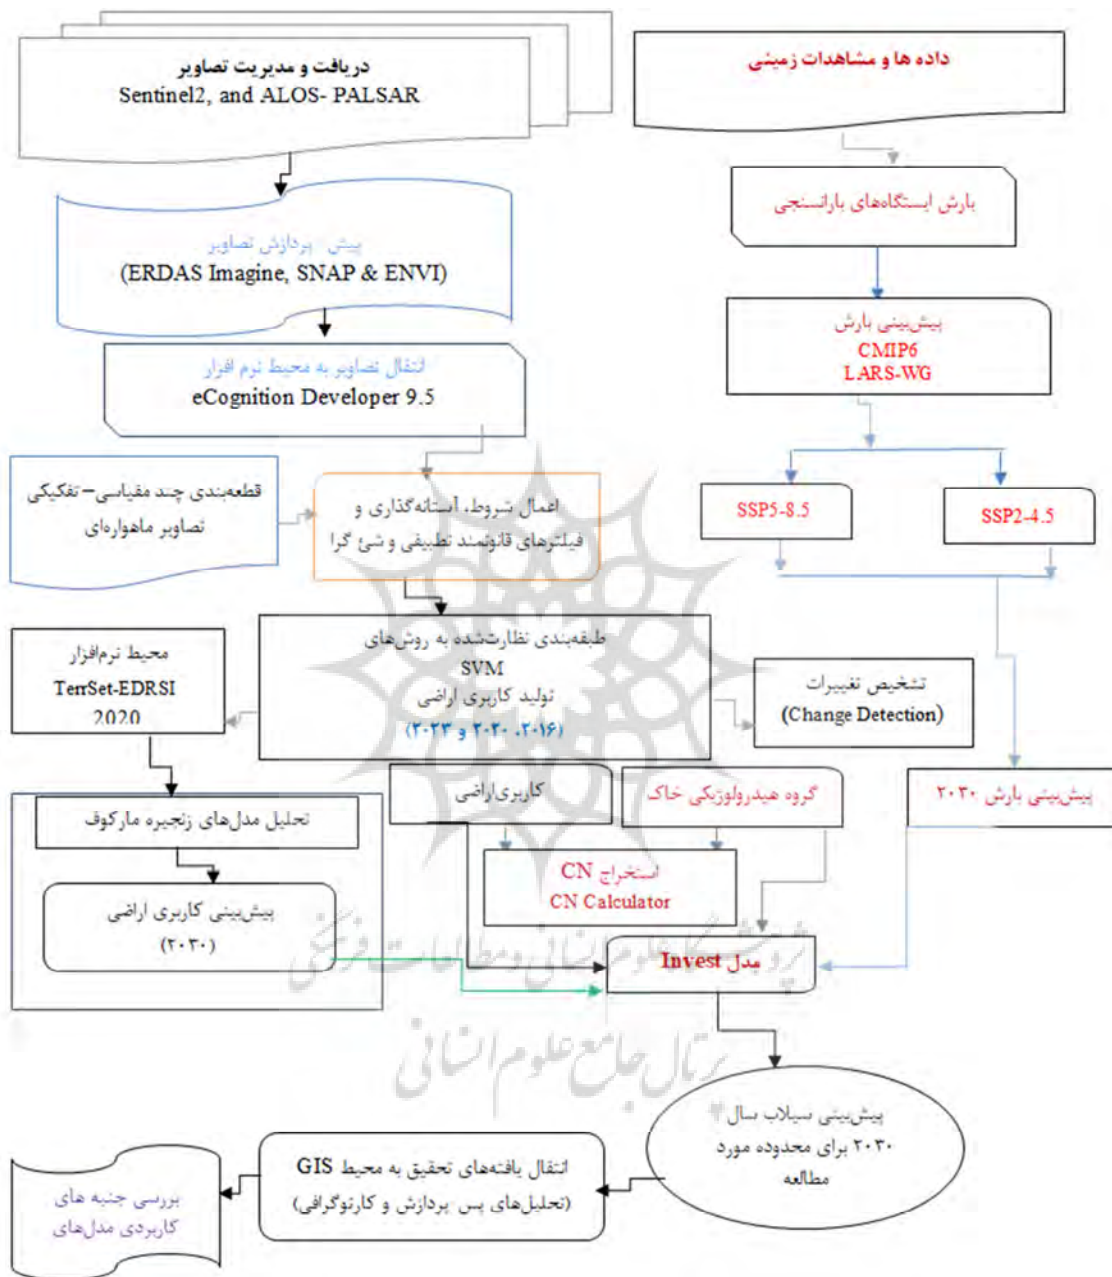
دریافت و مدیریت تصاویر
Sentinel2, and ALOS- PALSAR

داده ها و مشاهدات زمینی

پیش پردازش تصاویر
(ERDAS Imagine, SNAP & ENVI)

بارش ایستگاه‌های بارانسنجی

پیش‌بینی بارش
CMIP6
LARS-WG

انتقال تصاویر به محیط نرم افزار
eCognition Developer 9.5

قطعه‌بندی چند مقیاسی– تفکیکی تصاویر ماهواره‌ای

اعمال شروط، آستانه‌گذاری و فیلترهای قانونمند تطبیقی و شئ گرا

SSP5-8.5

SSP2-4.5

محیط نرم‌افزار
TerrSet-EDRSI
2020

طبقه‌بندی نظارت‌شده به روش‌های
SVM
تولید کاربری اراضی
(۲۰۱۶، ۲۰۲۰ و ۲۰۲۳)

تشخیص تغییرات
(Change Detection)

تحلیل مدل‌های زنجیره مارکوف

کاربری‌اراضی

گروه هیدرولوژیکی خاک

پیش‌بینی بارش ۲۰۳۰

استخراج CN
CN Calculator

پیش‌بینی کاربری اراضی
(۲۰۳۰)

مدل Invest

پیش‌بینی سیلاب سال ۲۰۳۰ برای محدوده مورد مطالعه

انتقال یافته‌های تحقیق به محیط GIS
(تحلیل‌های پس پردازش و کارتوگرافی)

بررسی جنبه های کاربردی مدل‌های

پژوهشگاه علوم انسانی و مطالعات فرهنگی
پرتال جامع علوم انسانی